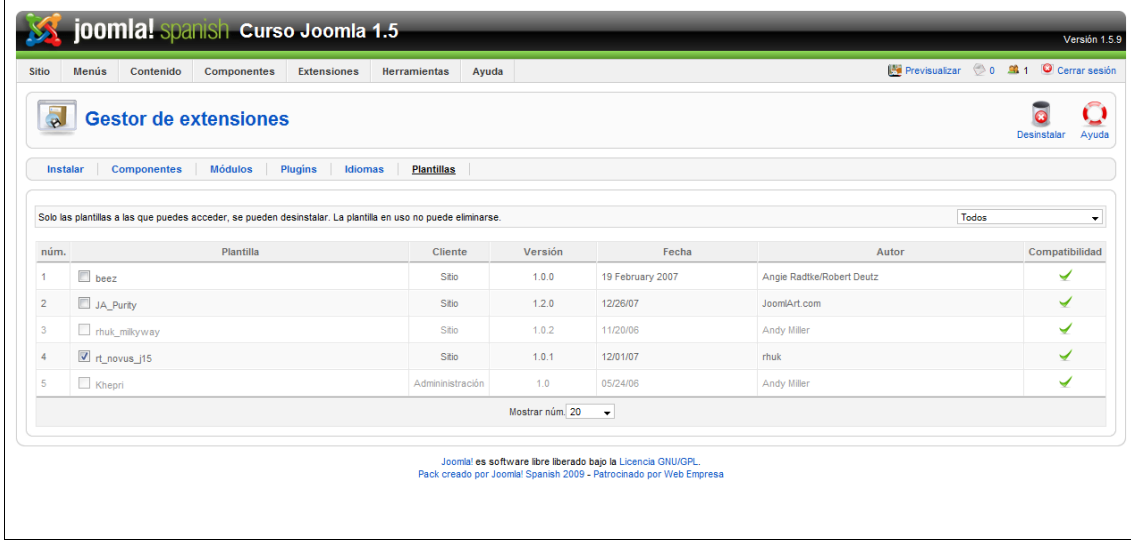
joomla! spanish Curso Joomla 1.5

Versión 1.5.9

Sitio | Menús | Contenido | Componentes | Extensiones | Herramientas | Ayuda

Previsualizar 0 1 Cerrar sesión

Gestor de extensiones

Desinstalar Ayuda

Instalar | Componentes | Módulos | Plugins | Idiomas | Plantillas

Solo las plantillas a las que puedes acceder, se pueden desinstalar. La plantilla en uso no puede eliminarse.

Todos

| núm. | Plantilla | Cliente | Versión | Fecha | Autor | Compatibilidad |
|---|---|---|---|---|---|---|
| 1 | beez | Sitio | 1.0.0 | 19 February 2007 | Angie Radtke/Robert Deutz | ✓ |
| 2 | JA_Purity | Sitio | 1.2.0 | 12/26/07 | JoomlArt.com | ✓ |
| 3 | rhuk_milkyway | Sitio | 1.0.2 | 11/20/06 | Andy Miller | ✓ |
| 4 | rt_novus_j15 | Sitio | 1.0.1 | 12/01/07 | rhuk | ✓ |
| 5 | Khepri | Admininistración | 1.0 | 05/24/06 | Andy Miller | ✓ |

Mostrar núm. 20

Joomla! es software libre liberado bajo la Licencia GNU/GPL.
Pack creado por Joomla! Spanish 2009 - Patrocinado por Web Empresa